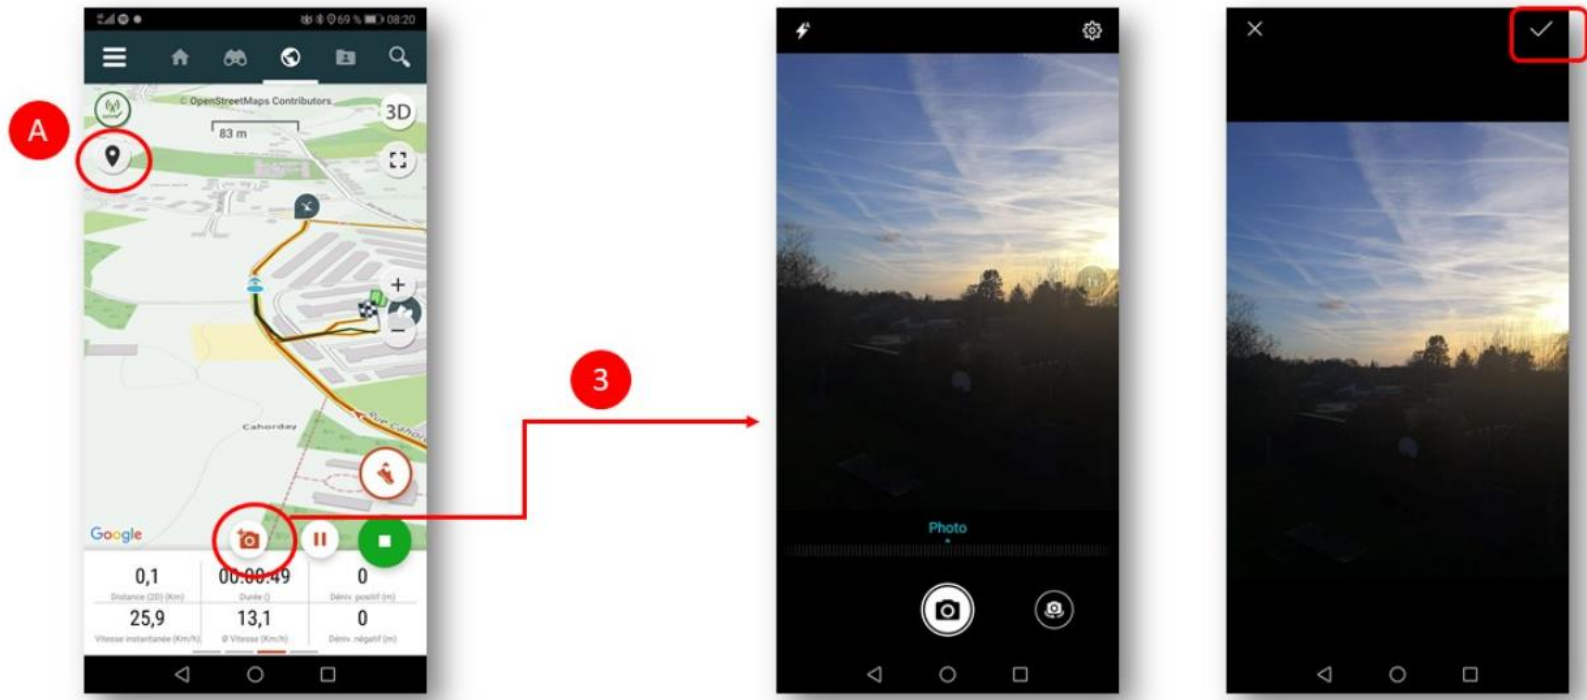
69 % 08:20

A

© OpenStreetMaps Contributors

3D

83 m

Cahorday

Google

| 0,1 | 00:00:49 | 0 |
|---|---|---|
| Distance (2D) (Km) | Durée () | Dénivelé positif (m) |
| 25,9 | 13,1 | 0 |
| Vitesse instantanée (Km/h) | Ø Vitesse (Km/h) | Dénivelé négatif (m) |

3

Photo